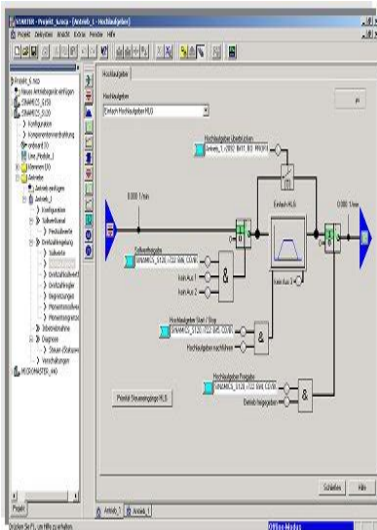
STARTER - Projekt_S120 - [Antrieb_1 - Hochlaufgeber]

Projekt Zielsystem Ansicht Extras Fenster Hilfe

Projekt_S120
Neues Antriebsgerät einfügen
SINAMICS_S120
SINAMICS_S120
Konfiguration
Komponentenverdrahtung
onboard
Line_Module_1
Klemmen
Antriebe
Antrieb einfügen
Antrieb_1
Konfiguration
Sollwertkanal
Festsollwerte
Drehzahlregelung
Sollwerte
Drehzahlistwert
Drehzahlregler
Begrenzungen
Momentensollwert
Momentengrenze
Bremsensteuerung
Diagnose
Steuer-/Statuswort
Verschaltungen
MICROMASTER_4

Hochlaufgeber

Hochlaufgeber
Einfach Hochlaufgeber HLG

Hochlaufgeber Überbrücken
Antrieb_1 r2092.BIT 2: PROFI

0.000 1/min

0.000 1/min

Sollwertfreigabe
SINAMICS_S120 r722 BIN: C0:00

Fest Aus 1
Fest Aus 2

Einfach HLG

Fest Aus 2

Hochlaufgeber Start / Stop
SINAMICS_S120 r722 BIN: C0:00

Hochlaufgeber nachführen

Hochlaufgeber Freigabe
SINAMICS_S120 r722 BIN: C0:00

Betrieb freigegeben

Prinzip Steuerungsregler HLG

Schließen
Hilfe

Projekt
Antrieb_1
Antrieb_1

Drücken Sie F1, um Hilfe zu erhalten.
Offline-Modus